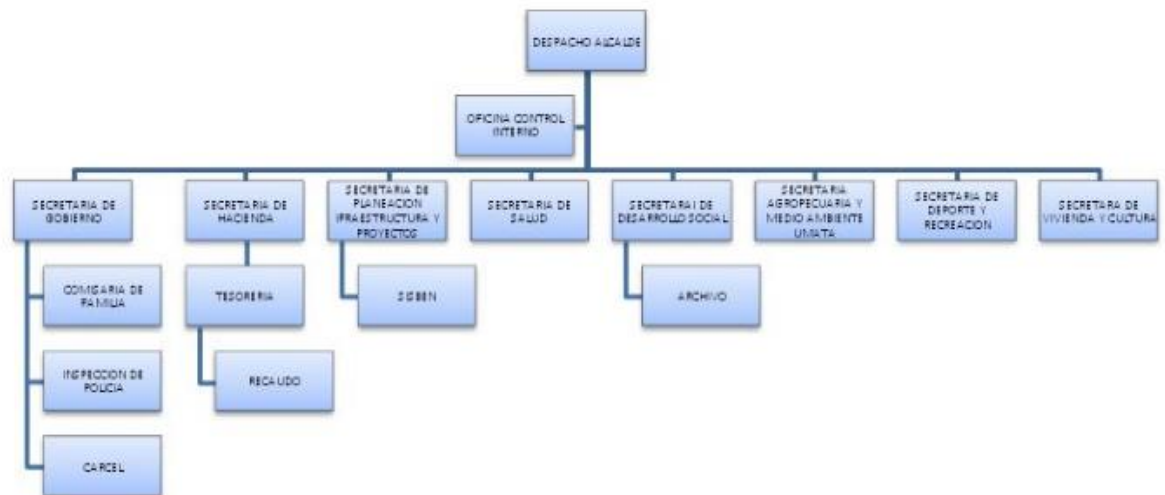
DESPACHO ALCALDE

OFICINA CONTROL INTERNO

SECRETARIA DE GOBIERNO

SECRETARIA DE HACIENDA

SECRETARIA DE PLANEACION IFRAESTRUCTURA Y PROYECTOS

SECRETARIA DE SALUD

SECRETARIA I DE DESARROLLO SOCIAL

SECRETARIA AGROPECUARIA Y MEDIO AMBIENTE UMATA

SECRETARIA DE DEPORTE Y RECREACION

SECRETARA DE VIVIENDA Y CULTURA

COMISARIA DE FAMILIA

INSPECCION DE POLICIA

CARCEL

TESORERIA

RECAUDO

SISBEN

ARCHIVO